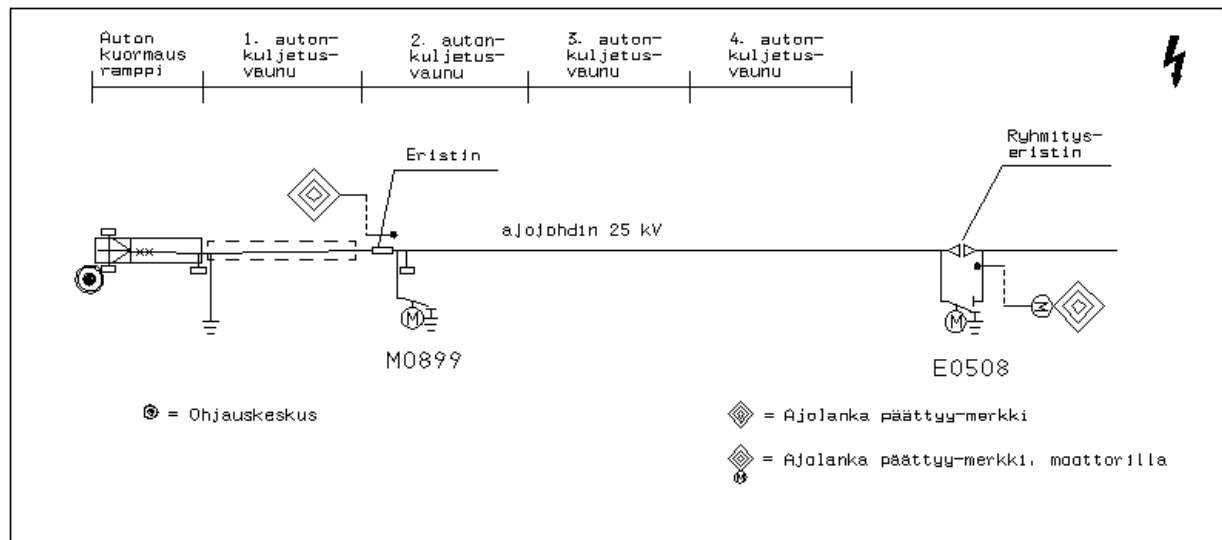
Auton kuormaus ramppi

1. auton-kuljetus-vaunu

2. auton-kuljetus-vaunu

3. auton-kuljetus-vaunu

4. auton-kuljetus-vaunu

Eristin

Ryhmitys-eristin

ajojohdin 25 kV

M

M0899

M

E0508

= Ohjauskeskus

= Ajolanka päättyy-merkki

= Ajolanka päättyy-merkki, moottorilla